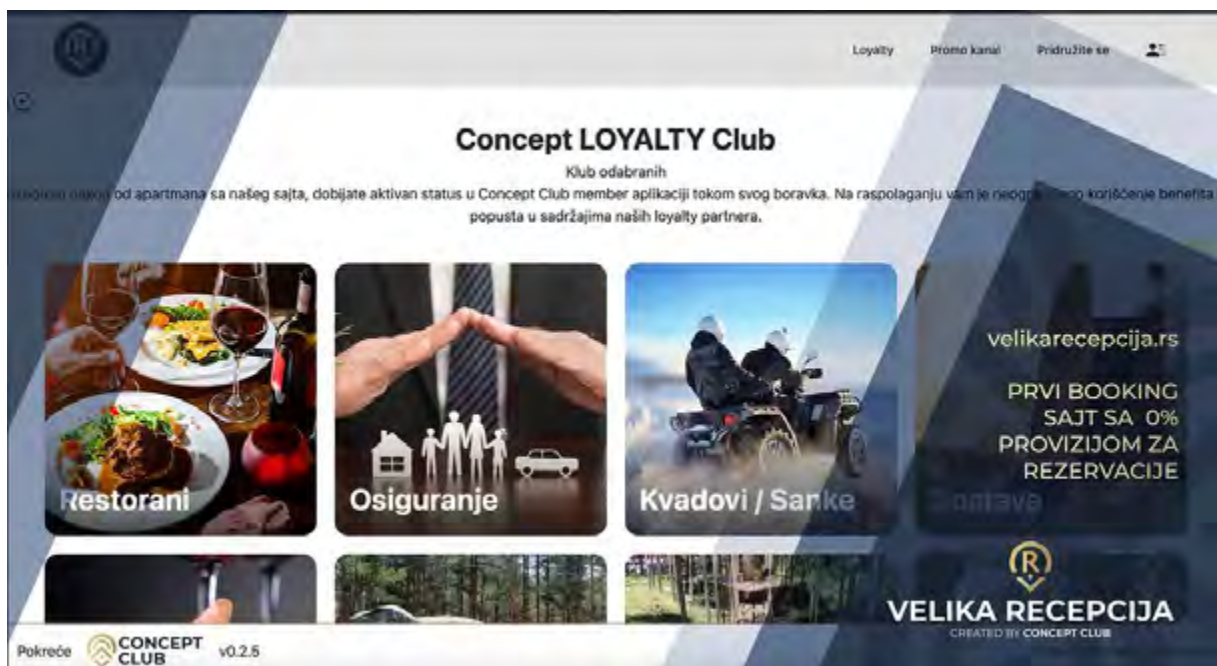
Loyalty Promo kanal Pridružite se

Concept LOYALTY Club

Klub odabranih

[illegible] od apartmana sa našeg sajta, dobijate aktivan status u Concept Club member aplikaciji tokom svog boravka. Na raspolaganju vam je neogr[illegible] korišćenje benefita popusta u sadržajima naših loyalty partnera.

Restorani

Osiguranje

Kvadovi / Sanke

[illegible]tava

velikarecepcija.rs

PRVI BOOKING SAJT SA 0% PROVIZIJOM ZA REZERVACIJE

VELIKA RECEPCIJA

CREATED BY CONCEPT CLUB

Pokreće CONCEPT CLUB v0.2.5